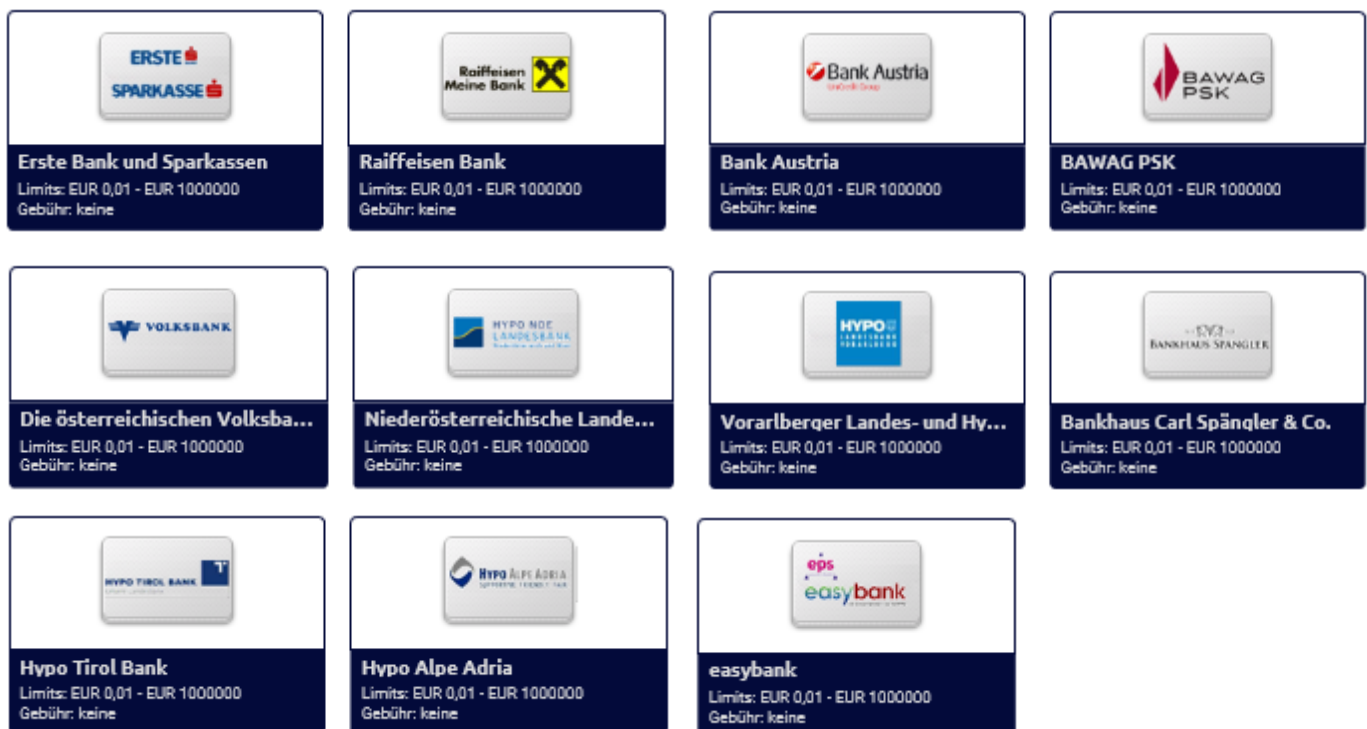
ERSTE
SPARKASSE

Erste Bank und Sparkassen
Limits: EUR 0,01 - EUR 1000000
Gebühr: keine

Raiffeisen
Meine Bank

Raiffeisen Bank
Limits: EUR 0,01 - EUR 1000000
Gebühr: keine

Bank Austria
UniCredit Group

Bank Austria
Limits: EUR 0,01 - EUR 1000000
Gebühr: keine

BAWAG
PSK

BAWAG PSK
Limits: EUR 0,01 - EUR 1000000
Gebühr: keine

VOLKSBANK

Die österreichischen Volksba...
Limits: EUR 0,01 - EUR 1000000
Gebühr: keine

HYPO NOE
LANDESBANK

Niederösterreichische Lande...
Limits: EUR 0,01 - EUR 1000000
Gebühr: keine

HYPO
LANDESBANK
VORARLBERG

Vorarlberger Landes- und Hy...
Limits: EUR 0,01 - EUR 1000000
Gebühr: keine

BANKHAUS SPÄNGLER

Bankhaus Carl Spängler & Co.
Limits: EUR 0,01 - EUR 1000000
Gebühr: keine

HYPO TIROL BANK

Hypo Tirol Bank
Limits: EUR 0,01 - EUR 1000000
Gebühr: keine

HYPO ALPE ADRIA

Hypo Alpe Adria
Limits: EUR 0,01 - EUR 1000000
Gebühr: keine

eps
easybank

easybank
Limits: EUR 0,01 - EUR 1000000
Gebühr: keine